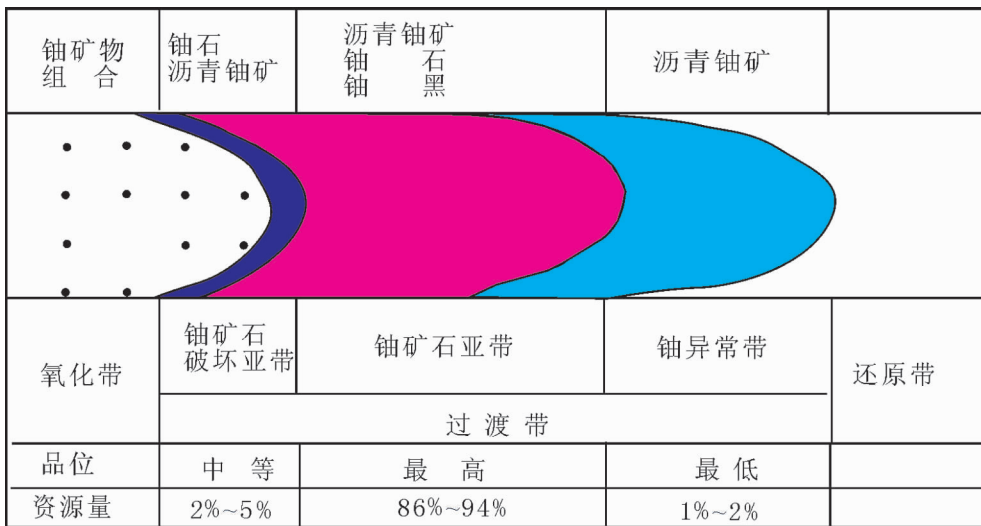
| 铀矿物组合 | 铀石 沥青铀矿 | 沥青铀矿 铀石 铀黑 | 沥青铀矿 | |
|---|---|---|---|---|
| 氧化带 | 铀矿石破坏亚带 | 铀矿石亚带 | 铀异常带 | 还原带 |
| | 过渡带 | | | |
| 品位 | 中等 | 最高 | 最低 | |
| 资源量 | 2%~5% | 86%~94% | 1%~2% | |